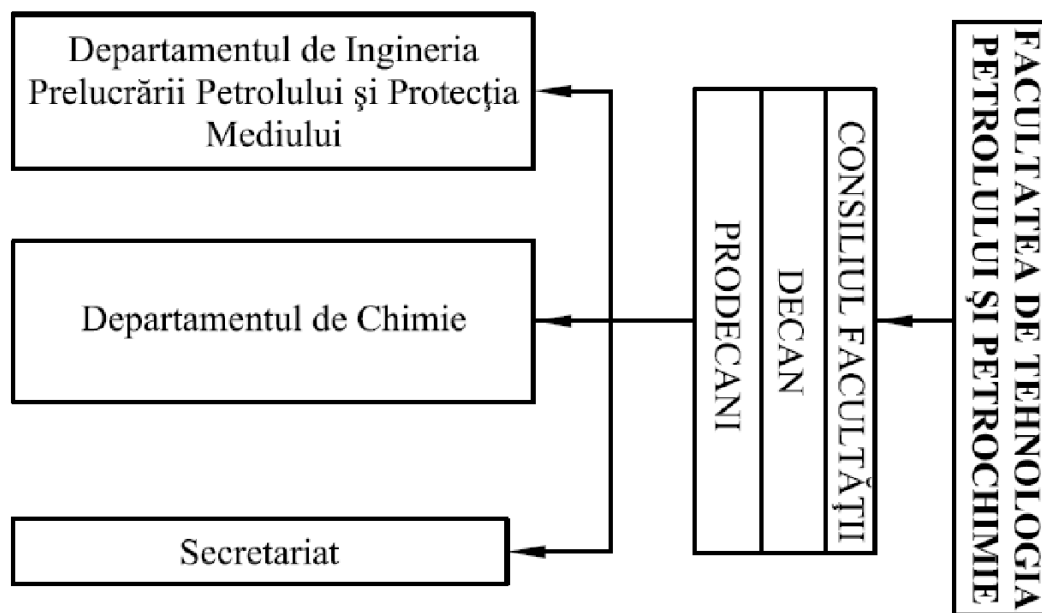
FACULTATEA DE TEHNOLOGIA PETROLULUI ŞI PETROCHIMIE

CONSILIUL FACULTĂŢII

DECAN

PRODECANI

Departamentul de Ingineria Prelucrării Petrolului şi Protecţia Mediului

Departamentul de Chimie

Secretariat